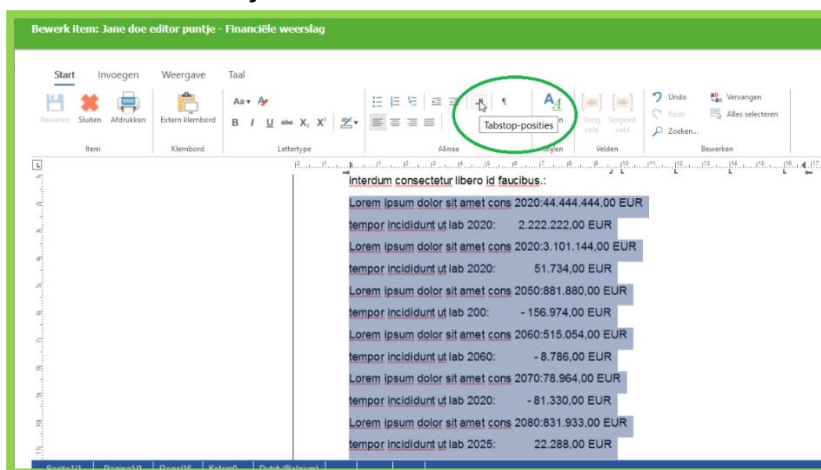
Bewerk item: Jane doe editor puntje - Financiële weerslag

Start Invoegen Weergave Taal

Bewaren Sluiten Afdrukken Extern klembord Vorig veld Volgend veld Undo Redo Zoeken... Vervangen Alles selecteren

Item Klembord Lettertype Alinea Stijlen Velden Bewerken

Tabstop-posities

interdum consectetur libero id faucibus.:

Lorem ipsum dolor sit amet cons 2020:44.444.444,00 EUR

tempor incididunt ut lab 2020: 2.222.222,00 EUR

Lorem ipsum dolor sit amet cons 2020:3.101.144,00 EUR

tempor incididunt ut lab 2020: 51.734,00 EUR

Lorem ipsum dolor sit amet cons 2050:881.880,00 EUR

tempor incididunt ut lab 200: - 156.974,00 EUR

Lorem ipsum dolor sit amet cons 2060:515.054,00 EUR

tempor incididunt ut lab 2060: - 8.786,00 EUR

Lorem ipsum dolor sit amet cons 2070:78.964,00 EUR

tempor incididunt ut lab 2020: - 81.330,00 EUR

Lorem ipsum dolor sit amet cons 2080:831.933,00 EUR

tempor incididunt ut lab 2025: 22.288,00 EUR

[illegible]